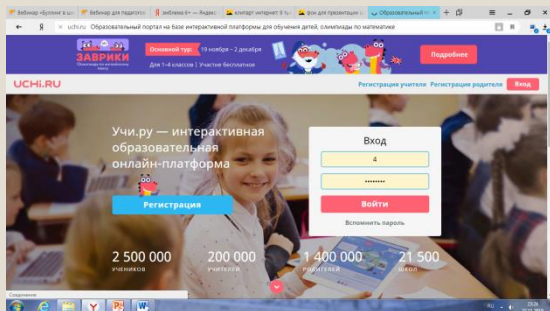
Вебинар «Буланя» в д | Вебинар для педагого | эмблема 6+ — Яндекс | контакт интернет 6 ч | урок для презентации | Образовательный п

uchi.ru Образовательный портал на базе интерактивной платформы для обучения детей, олимпиады по математике

ЗАВРИКИ

Основной тур: 19 ноября – 2 декабря

Для 1–4 классов | Участие бесплатное

Подробнее

UCHi.RU

Регистрация учителя Регистрация родителя Вход

Учи.ру — интерактивная образовательная онлайн-платформа

Регистрация

Вход

4

••••••••

Войти

Вспомнить пароль

2 500 000 учеников

200 000 учителей

1 400 000 родителей

21 500 школ

Соединение...

RU